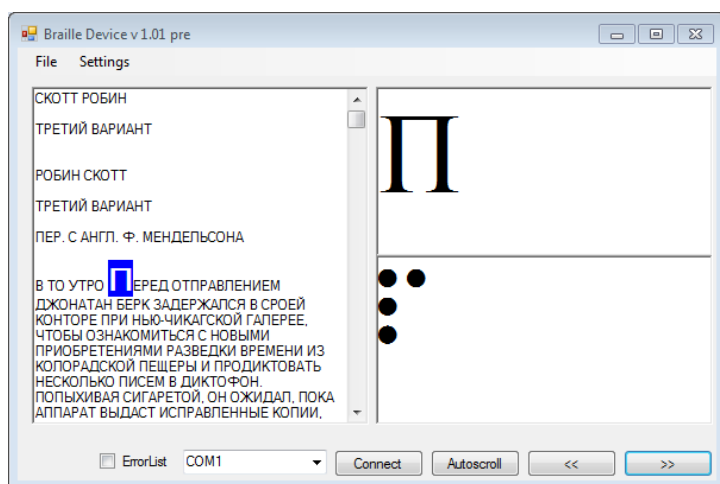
Braille Device v 1.01 pre

File Settings

СКОТТ РОБИН

ТРЕТИЙ ВАРИАНТ

РОБИН СКОТТ

ТРЕТИЙ ВАРИАНТ

ПЕР. С АНГЛ. Ф. МЕНДЕЛЬСОНА

В ТО УТРО ПЕРЕД ОТПРАВЛЕНИЕМ ДЖОНАТАН БЕРК ЗАДЕРЖАЛСЯ В СРОЕЙ КОНТОРЕ ПРИ НЬЮ-ЧИКАГСКОЙ ГАЛЕРЕЕ, ЧТОБЫ ОЗНАКОМИТЬСЯ С НОВЫМИ ПРИОБРЕТЕНИЯМИ РАЗВЕДКИ ВРЕМЕНИ ИЗ КОЛОРАДСКОЙ ПЕЩЕРЫ И ПРОДИКТОВАТЬ НЕСКОЛЬКО ПИСЕМ В ДИКТОФОН. ПОПЫХИВАЯ СИГАРЕТОЙ, ОН ОЖИДАЛ, ПОКА АППАРАТ ВЫДАСТ ИСПРАВЛЕННЫЕ КОПИИ,

П

ErrorList COM1 Connect Autoscroll << >>